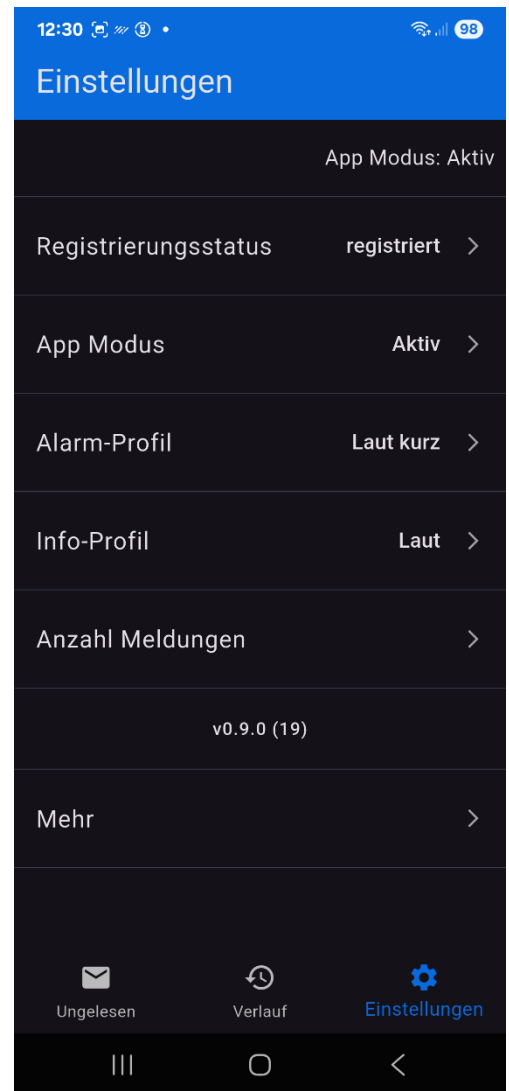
12:30 •
98

Einstellungen

App Modus: Aktiv

Registrierungsstatus registriert >

App Modus Aktiv >

Alarm-Profil Laut kurz >

Info-Profil Laut >

Anzahl Meldungen >

v0.9.0 (19)

Mehr >

Ungelesen Verlauf Einstellungen